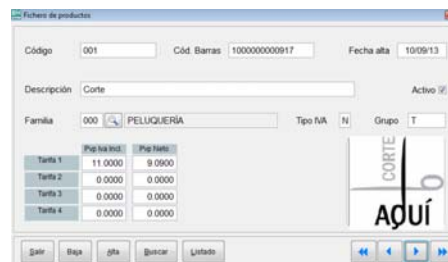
Fichero de productos

Código 001
Cód. Barras 1000000000917
Fecha alta 10/09/13

Descripción Corte
Activo

Familia 000 PELUQUERÍA
Tipo IVA N
Grupo T

| | Pvp Iva Incl. | Pvp Neto |
|---|---|---|
| Tarifa 1 | 11.0000 | 9.0900 |
| Tarifa 2 | 0.0000 | 0.0000 |
| Tarifa 3 | 0.0000 | 0.0000 |
| Tarifa 4 | 0.0000 | 0.0000 |

CORTE
AQUÍ

Salir Baja Alta Buscar Listado